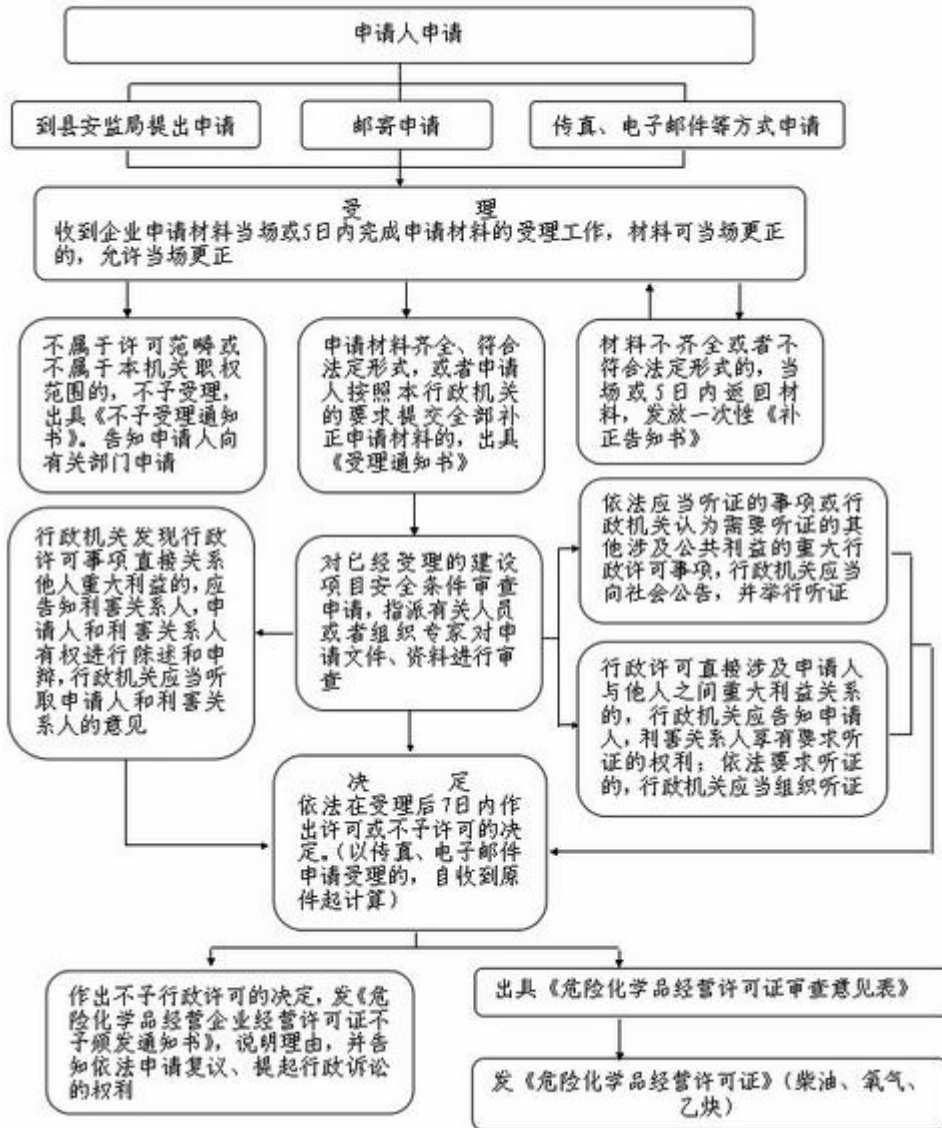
申请人申请

到县安监局提出申请

邮寄申请

传真、电子邮件等方式申请

受　　理
收到企业申请材料当场或5日内完成申请材料的受理工作，材料可当场更正的，允许当场更正

不属于许可范畴或不属于本机关职权范围的，不予受理，出具《不予受理通知书》，告知申请人向有关部门申请

申请材料齐全，符合法定形式，或者申请人按照本行政机关的要求提交全部补正申请材料的，出具《受理通知书》

材料不齐全或者不符合法定形式的，当场或5日内返回材料，发放一次性《补正告知书》

行政机关发现行政许可事项直接关系他人重大利益的，应告知利害关系人，申请人和利害关系人有权进行陈述和申辩，行政机关应当听取申请人和利害关系人的意见

对已经受理的建设项目安全条件审查申请，指派有关人员或者组织专家对申请文件、资料进行审查

依法应当听证的事项或行政机关认为需要听证的其他涉及公共利益的重大行政许可事项，行政机关应当向社会公告，并举行听证

行政许可直接涉及申请人与他人之间重大利益关系的，行政机关应告知申请人，利害关系人享有要求听证的权利；依法要求听证的，行政机关应当组织听证

决　　定
依法在受理后7日内作出许可或不予许可的决定。(以传真、电子邮件申请受理的，自收到原件起计算）

作出不予行政许可的决定，发《危险化学品经营企业经营许可证不予颁发通知书》，说明理由，并告知依法申请复议、提起行政诉讼的权利

出具《危险化学品经营许可证审查意见表》

发《危险化学品经营许可证》（柴油、氧气、乙炔）